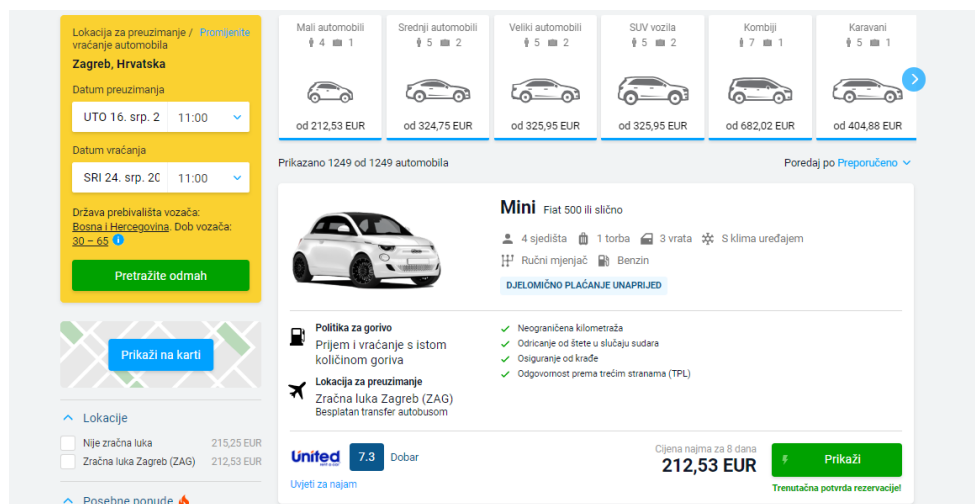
Lokacija za preuzimanje / vraćanje automobila Promijenite
Zagreb, Hrvatska
Datum preuzimanja
UTO 16. srp. 2 11:00
Datum vraćanja
SRI 24. srp. 20 11:00
Država prebivališta vozača: Bosna i Hercegovina. Dob vozača: 30 – 65
Pretražite odmah

Prikaži na karti

Lokacije
Nije zračna luka 215,25 EUR
Zračna luka Zagreb (ZAG) 212,53 EUR

Posebne ponude

| Mali automobili | Srednji automobili | Veliki automobili | SUV vozila | Kombiji | Karavani |
|---|---|---|---|---|---|
| 4 1 | 5 2 | 5 2 | 5 2 | 7 1 | 5 1 |
| od 212,53 EUR | od 324,75 EUR | od 325,95 EUR | od 325,95 EUR | od 682,02 EUR | od 404,88 EUR |

Prikazano 1249 od 1249 automobila
Poredaj po Preporučeno

Mini Fiat 500 ili slično
4 sjedišta 1 torba 3 vrata S klima uređajem
Ručni mjenjač Benzin
DJELOMIČNO PLAĆANJE UNAPRIJED

Politika za gorivo
Prijem i vraćanje s istom količinom goriva
Lokacija za preuzimanje
Zračna luka Zagreb (ZAG)
Besplatan transfer autobusom

Neograničena kilometraža
Odricanje od štete u slučaju sudara
Osiguranje od krađe
Odgovornost prema trećim stranama (TPL)

United
7.3 Dobar
Uvjeti za najam
Cijena najma za 8 dana
212,53 EUR
Prikaži
Trenutačna potvrda rezervacije!